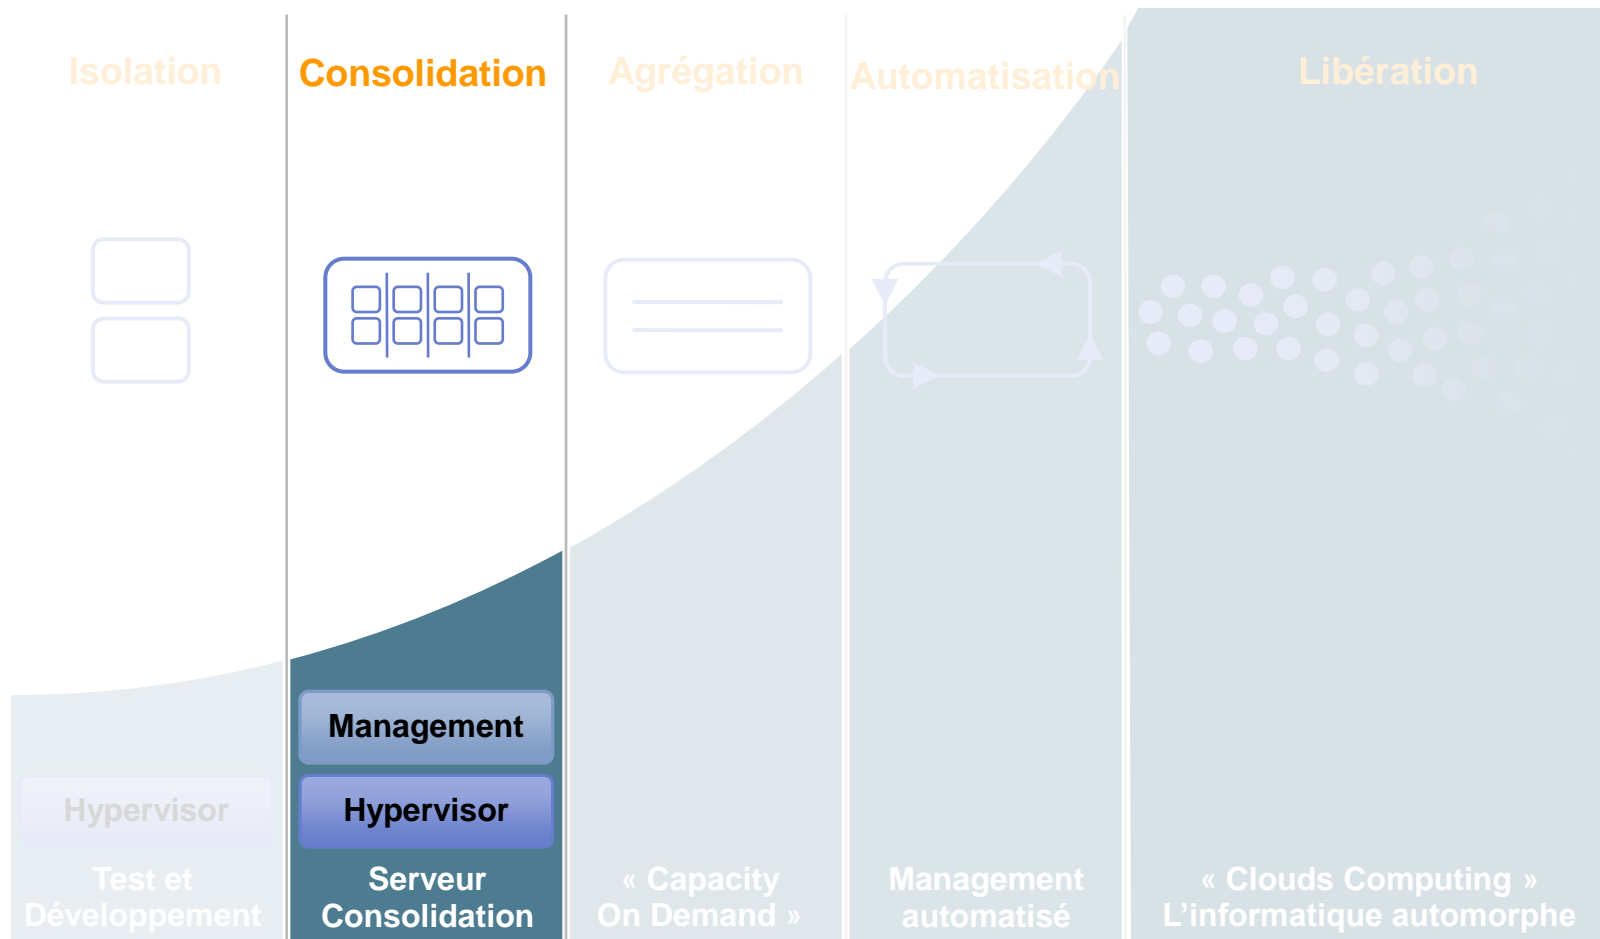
Isolation

Consolidation

Agrégation

Automatisation

Libération

Management

Hypervisor

Hypervisor

Test et Développement

Serveur Consolidation

« Capacity On Demand »

Management automatisé

« Clouds Computing » L'informatique automorphe